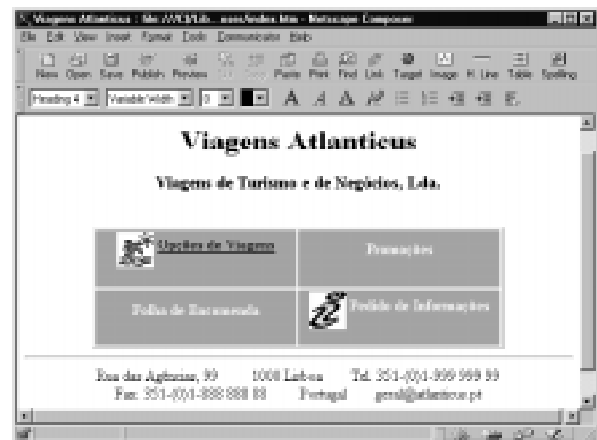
Viagens Atlanticus : file:///C|/Lib... nsos/index.htm - Netscape Composer

File Edit View Insert Format Tools Communicator Help

New Open Save Publish Preview Cut Copy Paste Print Find Link Target Image H. Line Table Spelling

Heading 4 Variable Width 0 A A A

Viagens Atlanticus

Viagens de Turismo e de Negócios, Lda.

| Opções de Viagem | Promoções |
|---|---|
| Folha de Encomenda | Pedido de Informações |

Rua das Agências, 99 1000 Lisboa Tel. 351-(0)1-999 999 99
Fax. 351-(0)1-888 888 88 Portugal geral@atlanticus.pt